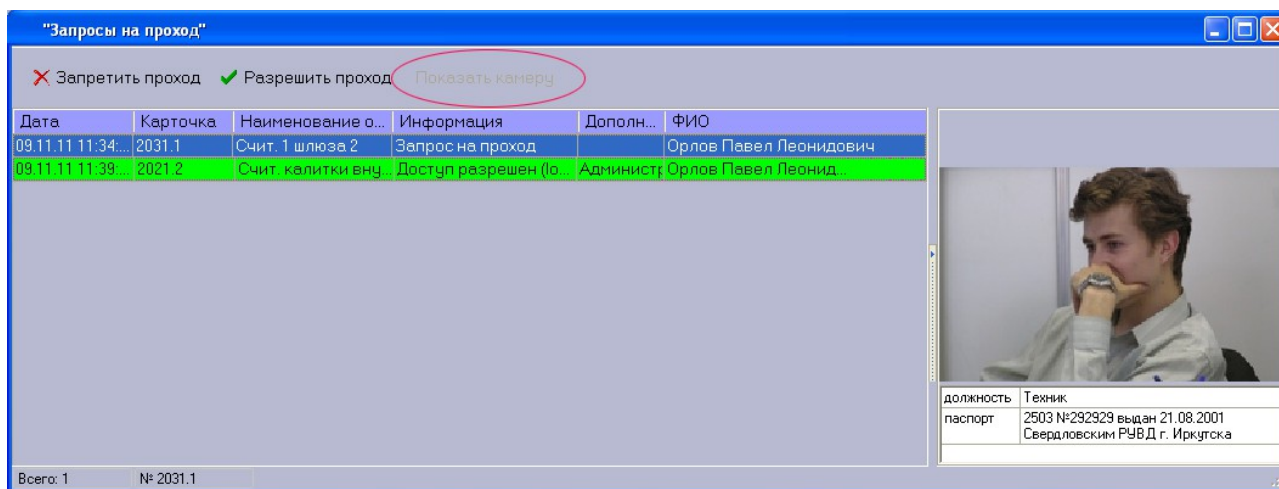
"Запросы на проход"

Запретить проход Разрешить проход Показать камеру

| Дата | Карточка | Наименование о... | Информация | Дополн... | ФИО |
|---|---|---|---|---|---|
| 09.11.11 11:34:... | 2031.1 | Счит. 1 шлюза 2 | Запрос на проход | | Орлов Павел Леонидович |
| 09.11.11 11:39:... | 2021.2 | Счит. калитки вну... | Доступ разрешен (lo... | Админист | Орлов Павел Леонид... |

| должность | Техник |
|---|---|
| паспорт | 2503 №292929 выдан 21.08.2001 Свердловским РУВД г. Иркутска |

Всего: 1 № 2031.1